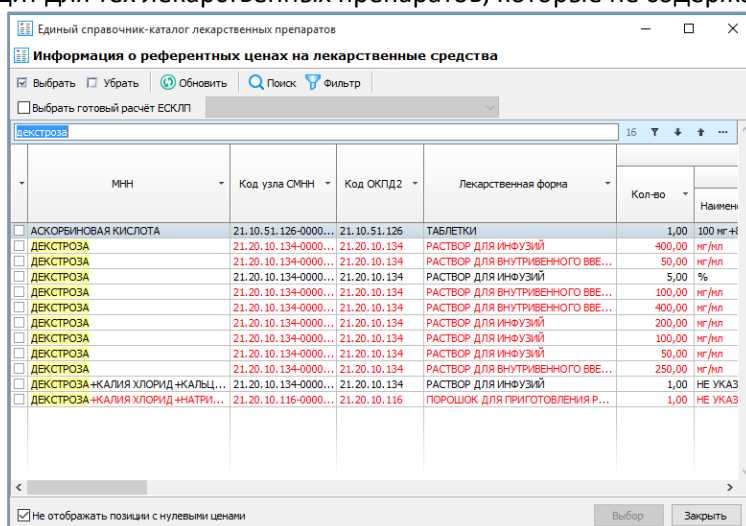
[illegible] для тех лекарственных препаратов, которые не содерж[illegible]

Единый справочник-каталог лекарственных препаратов

Информация о референтных ценах на лекарственные средства

Выбрать Убрать Обновить Поиск Фильтр

Выбрать готовый расчёт ЕСКЛП

декстроза

16

| МНН | Код узла СМНН | Код ОКПД2 | Лекарственная форма | Кол-во | Наимен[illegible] |
|---|---|---|---|---|---|
| АСКОРБИНОВАЯ КИСЛОТА | 21.10.51.126-0000... | 21.10.51.126 | ТАБЛЕТКИ | 1,00 | 100 мг+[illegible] |
| ДЕКСТРОЗА | 21.20.10.134-0000... | 21.20.10.134 | РАСТВОР ДЛЯ ИНФУЗИЙ | 400,00 | мг/мл |
| ДЕКСТРОЗА | 21.20.10.134-0000... | 21.20.10.134 | РАСТВОР ДЛЯ ВНУТРИВЕННОГО ВВЕ... | 50,00 | мг/мл |
| ДЕКСТРОЗА | 21.20.10.134-0000... | 21.20.10.134 | РАСТВОР ДЛЯ ИНФУЗИЙ | 5,00 | % |
| ДЕКСТРОЗА | 21.20.10.134-0000... | 21.20.10.134 | РАСТВОР ДЛЯ ВНУТРИВЕННОГО ВВЕ... | 100,00 | мг/мл |
| ДЕКСТРОЗА | 21.20.10.134-0000... | 21.20.10.134 | РАСТВОР ДЛЯ ВНУТРИВЕННОГО ВВЕ... | 400,00 | мг/мл |
| ДЕКСТРОЗА | 21.20.10.134-0000... | 21.20.10.134 | РАСТВОР ДЛЯ ИНФУЗИЙ | 200,00 | мг/мл |
| ДЕКСТРОЗА | 21.20.10.134-0000... | 21.20.10.134 | РАСТВОР ДЛЯ ИНФУЗИЙ | 100,00 | мг/мл |
| ДЕКСТРОЗА | 21.20.10.134-0000... | 21.20.10.134 | РАСТВОР ДЛЯ ИНФУЗИЙ | 50,00 | мг/мл |
| ДЕКСТРОЗА | 21.20.10.134-0000... | 21.20.10.134 | РАСТВОР ДЛЯ ИНФУЗИЙ | 250,00 | мг/мл |
| ДЕКСТРОЗА+КАЛИЯ ХЛОРИД+КАЛЬЦ... | 21.20.10.134-0000... | 21.20.10.134 | РАСТВОР ДЛЯ ИНФУЗИЙ | 1,00 | НЕ УКАЗ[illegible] |
| ДЕКСТРОЗА+КАЛИЯ ХЛОРИД+НАТРИ... | 21.20.10.116-0000... | 21.20.10.116 | ПОРОШОК ДЛЯ ПРИГОТОВЛЕНИЯ Р... | 1,00 | НЕ УКАЗ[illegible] |

Не отображать позиции с нулевыми ценами

Выбор Закрыть